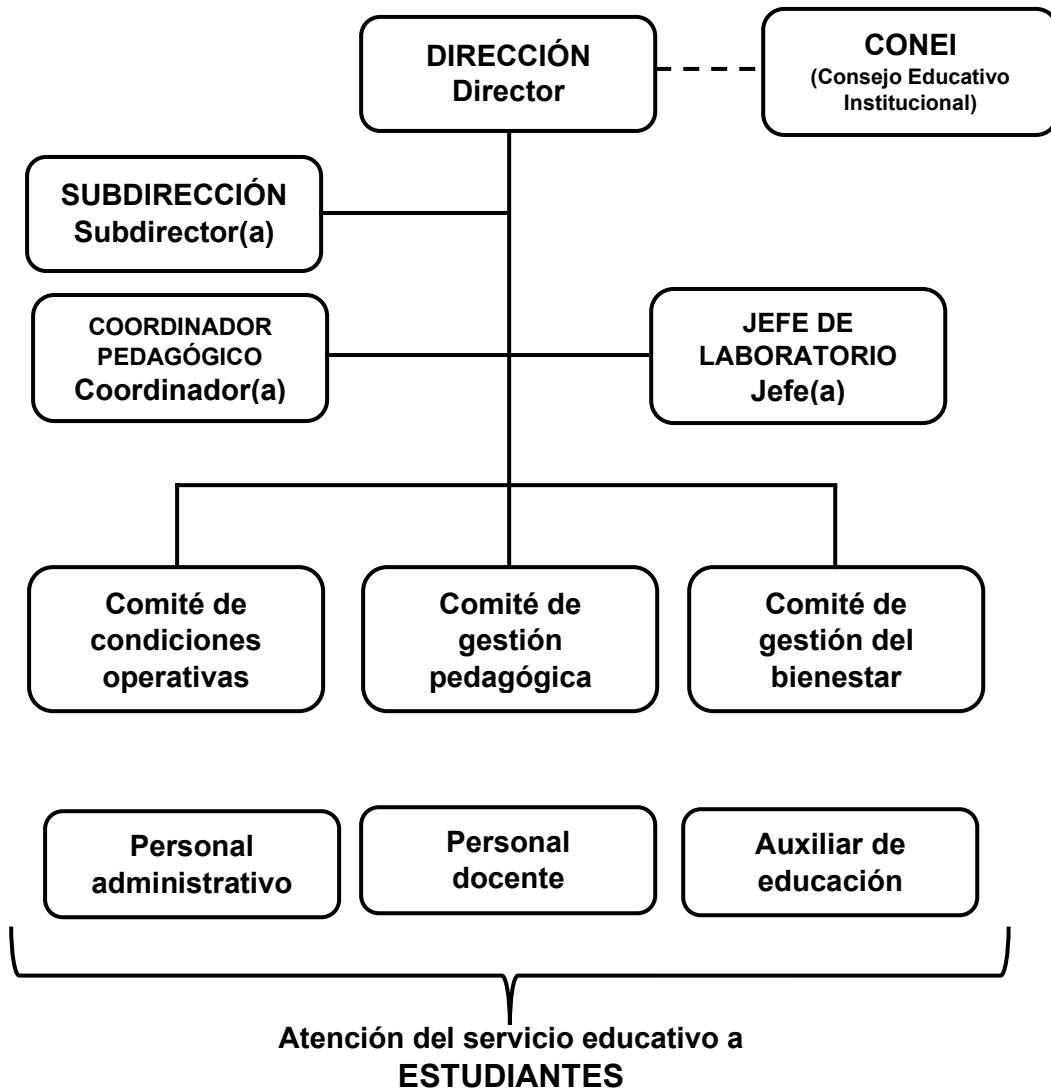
DIRECCIÓN
Director

CONEI
(Consejo Educativo Institucional)

SUBDIRECCIÓN
Subdirector(a)

COORDINADOR PEDAGÓGICO
Coordinador(a)

JEFE DE LABORATORIO
Jefe(a)

Comité de condiciones operativas

Comité de gestión pedagógica

Comité de gestión del bienestar

Personal administrativo

Personal docente

Auxiliar de educación

Atención del servicio educativo a
ESTUDIANTES